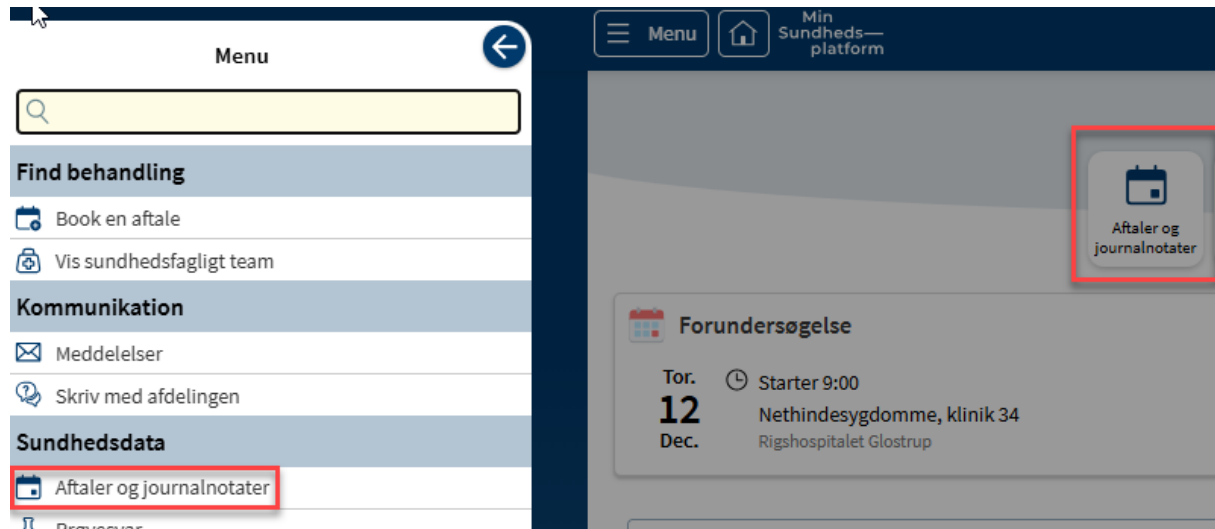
Menu

Find behandling

Book en aftale

Vis sundhedsfagligt team

Kommunikation

Meddelelser

Skriv med afdelingen

Sundhedsdata

Aftaler og journalnotater

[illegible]

Menu

Min Sundheds— platform

Aftaler og journalnotater

Forundersøgelse

Tor.
12
Dec.

Starter 9:00

Nethindesygdomme, klinik 34

Rigshospitalet Glostrup